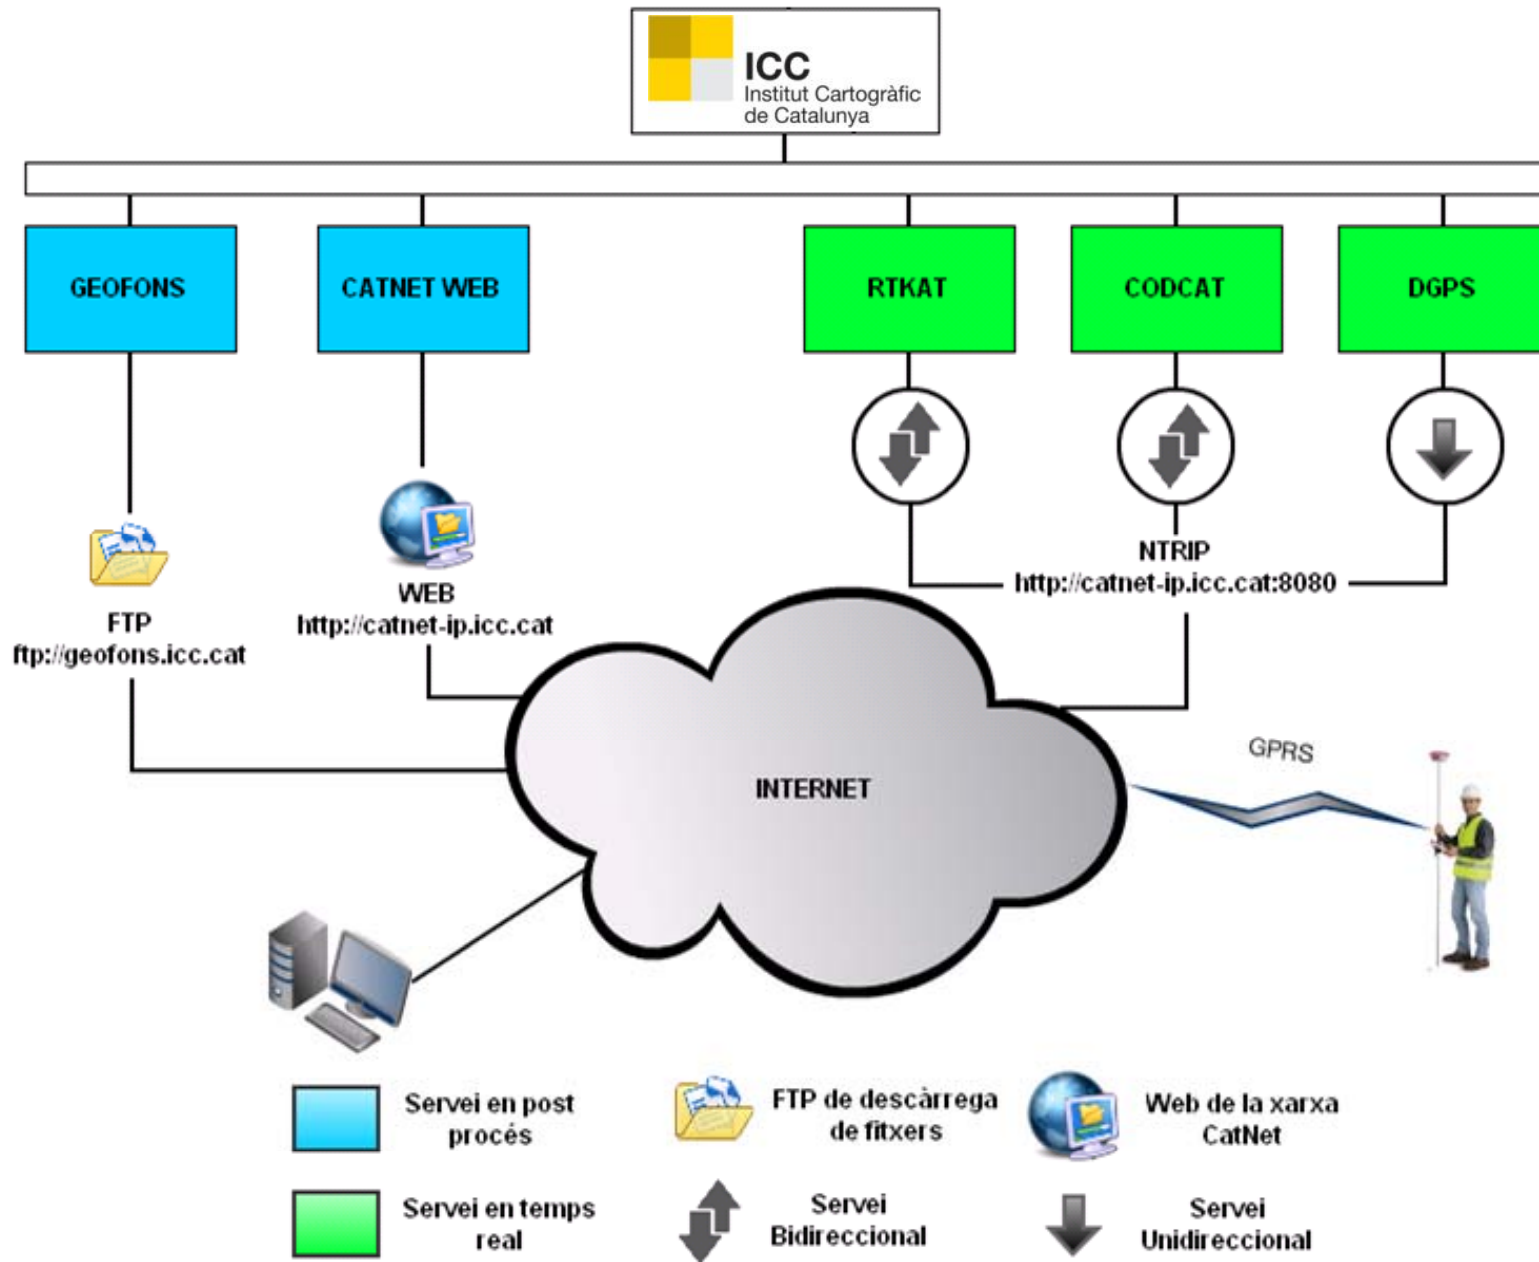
ICC
Institut Cartogràfic de Catalunya

GEOFONS

CATNET WEB

RTKAT

CODCAT

DGPS

FTP
ftp://geofons.icc.cat

WEB
http://catnet-ip.icc.cat

NTRIP
http://catnet-ip.icc.cat:8080

INTERNET

GPRS

Servei en post procés

FTP de descàrrega de fitxers

Web de la xarxa CatNet

Servei en temps real

Servei Bidireccional

Servei Unidireccional